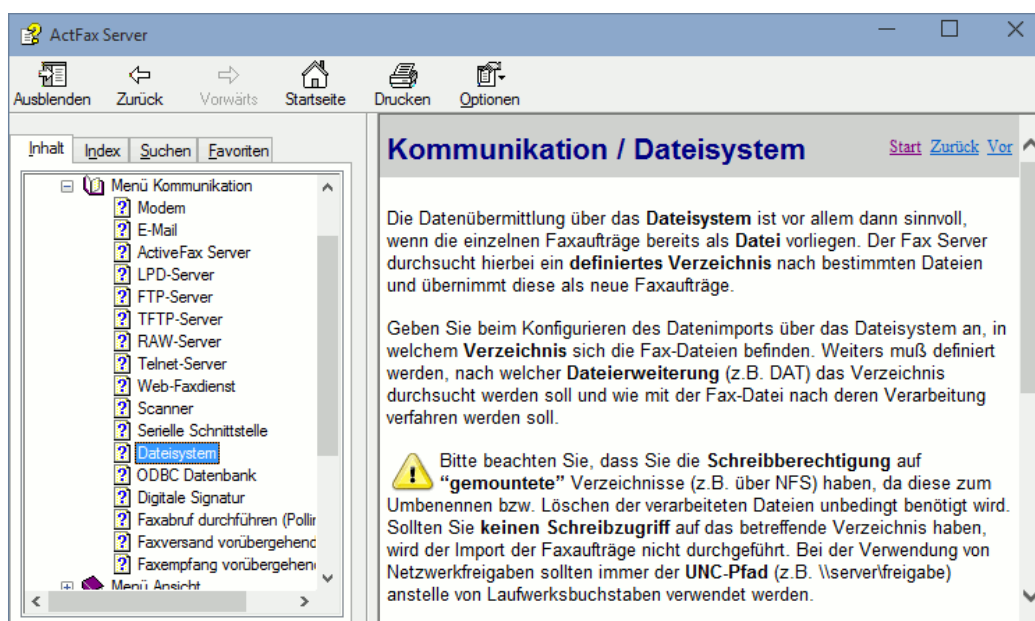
ActFax Server

Ausblenden Zurück Vorwärts Startseite Drucken Optionen

Inhalt Index Suchen Favoriten

Menü Kommunikation
Modem
E-Mail
ActiveFax Server
LPD-Server
FTP-Server
TFTP-Server
RAW-Server
Telnet-Server
Web-Faxdienst
Scanner
Serielle Schnittstelle
Dateisystem
ODBC Datenbank
Digitale Signatur
Faxabruf durchführen (Pollin
Faxversand vorübergehend
Faxempfang vorübergehend
Menü Ansicht

Kommunikation / Dateisystem

Start Zurück Vor

Die Datenübermittlung über das Dateisystem ist vor allem dann sinnvoll, wenn die einzelnen Faxaufträge bereits als Datei vorliegen. Der Fax Server durchsucht hierbei ein definiertes Verzeichnis nach bestimmten Dateien und übernimmt diese als neue Faxaufträge.

Geben Sie beim Konfigurieren des Datenimports über das Dateisystem an, in welchem Verzeichnis sich die Fax-Dateien befinden. Weiters muß definiert werden, nach welcher Dateierweiterung (z.B. DAT) das Verzeichnis durchsucht werden soll und wie mit der Fax-Datei nach deren Verarbeitung verfahren werden soll.

Bitte beachten Sie, dass Sie die Schreibberechtigung auf "gemountete" Verzeichnisse (z.B. über NFS) haben, da diese zum Umbenennen bzw. Löschen der verarbeiteten Dateien unbedingt benötigt wird. Sollten Sie keinen Schreibzugriff auf das betreffende Verzeichnis haben, wird der Import der Faxaufträge nicht durchgeführt. Bei der Verwendung von Netzwerkfreigaben sollten immer der UNC-Pfad (z.B. \\server\freigabe) anstelle von Laufwerksbuchstaben verwendet werden.